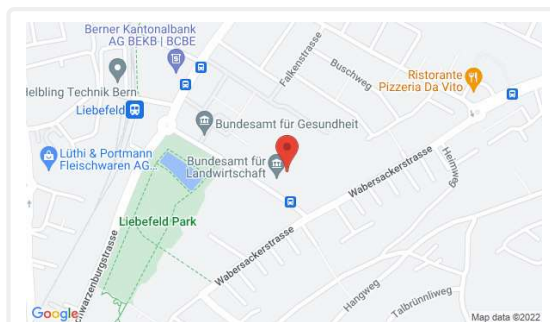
Berner Kantonalbank AG BEKB | BCBE

Helbling Technik Bern

Liebefeld

Falkenstrasse

Buschweg

Ristorante Pizzeria Da Vito

Bundesamt für Gesundheit

Lüthi & Portmann Fleischwaren AG

Bundesamt für Landwirtschaft

Webersackerstrasse

Heimweg

Liebefeld Park

Schwarzenburgstrasse

Webersackerstrasse

Hangweg

Talbrünnliweg

Google

Map data ©2022